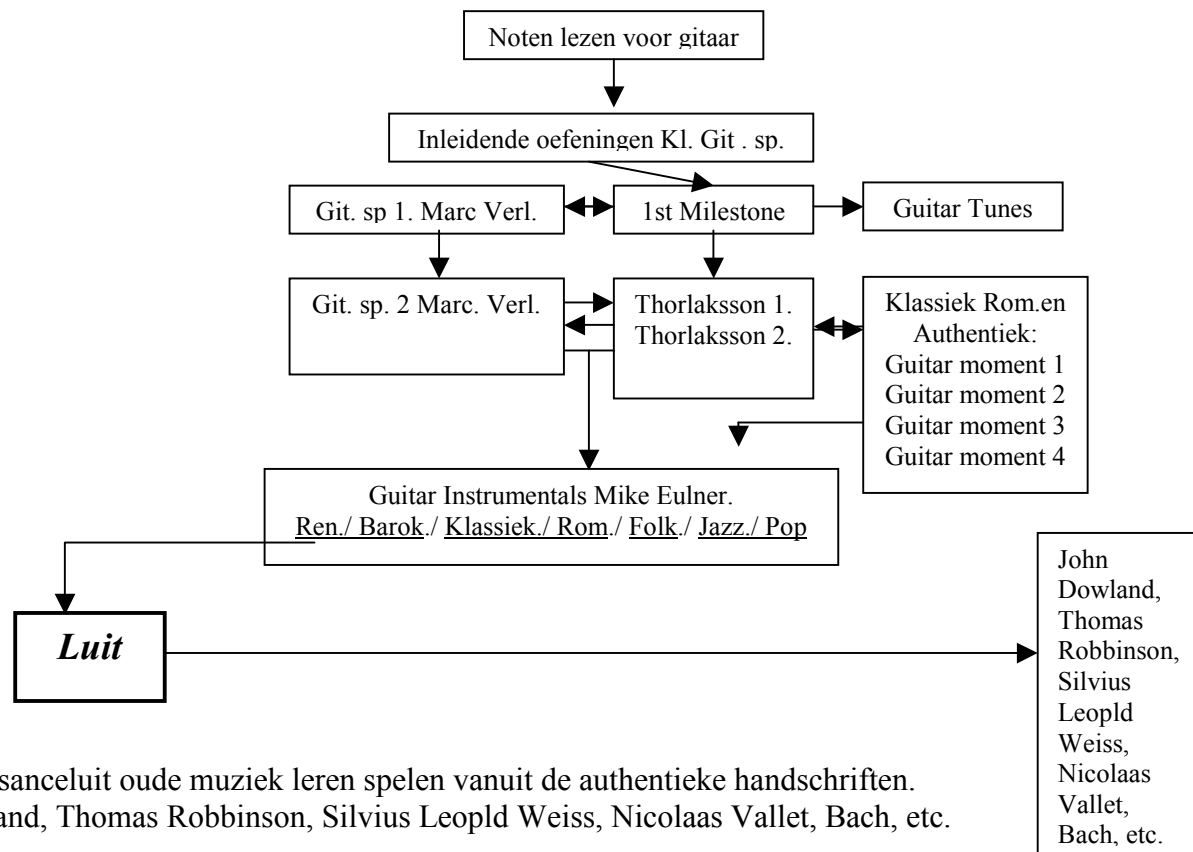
Noten lezen voor gitaar

Inleidende oefeningen Kl. Git . sp.

Git. sp 1. Marc Verl.

1st Milestone

Guitar Tunes

Git. sp. 2 Marc. Verl.

Thorlaksson 1.
Thorlaksson 2.

Klassiek Rom.en Authentiek:
Guitar moment 1
Guitar moment 2
Guitar moment 3
Guitar moment 4

Guitar Instrumentals Mike Eulner.
Ren./ Barok./ Klassiek./ Rom./ Folk./ Jazz./ Pop

***Luit***

John Dowland, Thomas Robbinson, Silvius Leopld Weiss, Nicolaas Vallet, Bach, etc.

sanceluit oude muziek leren spelen vanuit de authentieke handschriften.
and, Thomas Robbinson, Silvius Leopld Weiss, Nicolaas Vallet, Bach, etc.